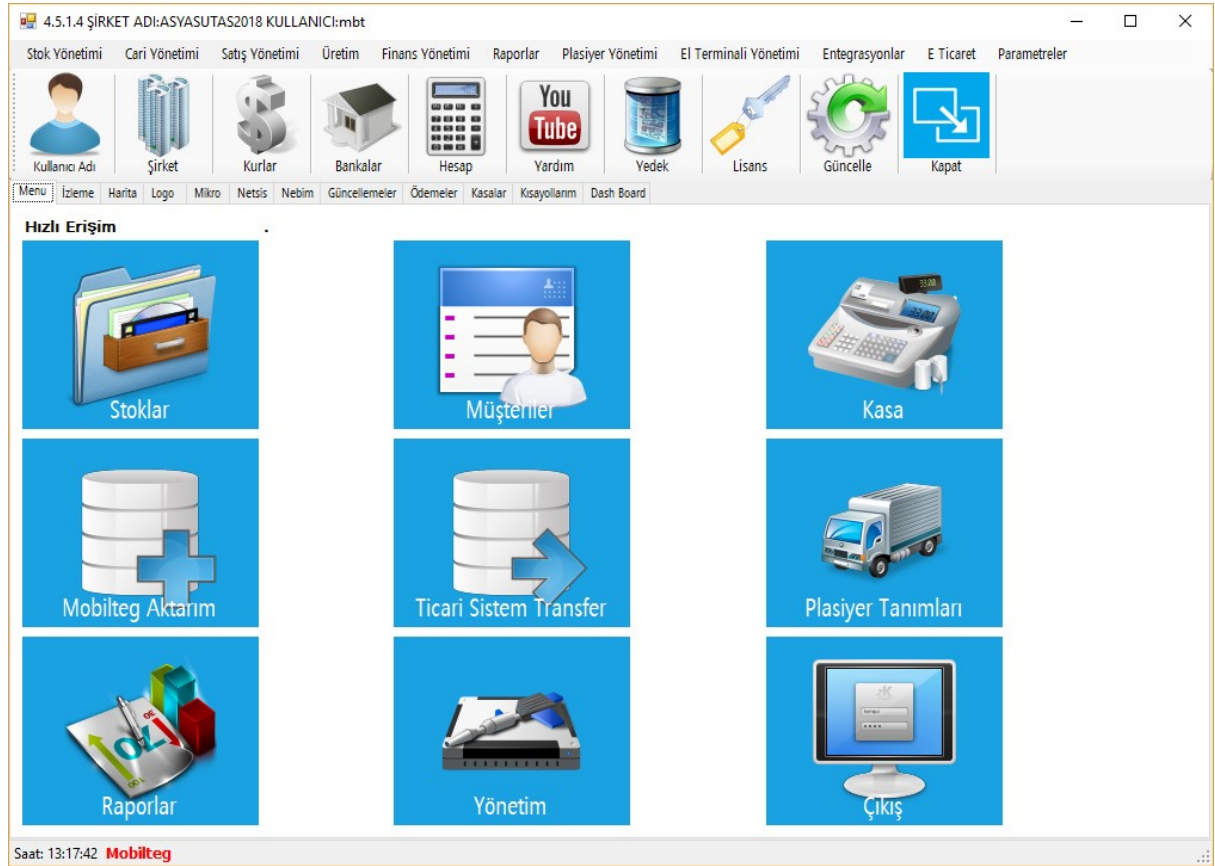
4.5.1.4 ŞİRKET ADI:ASYASUTAS2018 KULLANICI:mbt

Stok Yönetimi Cari Yönetimi Satış Yönetimi Üretim Finans Yönetimi Raporlar Plasiyer Yönetimi El Terminali Yönetimi Entegrasyonlar E Ticaret Parametreler

Kullanıcı Adı Şirket Kurlar Bankalar Hesap You Tube Yardım Yedek Lisans Güncelle Kapat

Menu İzleme Harita Logo Mikro Netsis Nebim Güncellemeler Ödemeler Kasalar Kısayollarım Dash Board

Hızlı Erişim .

Stoklar

Müşteriler

Kasa

Mobilteg Aktarım

Ticari Sistem Transfer

Plasiyer Tanımları

Raporlar

Yönetim

Çıkış

Saat: 13:17:42 Mobilteg